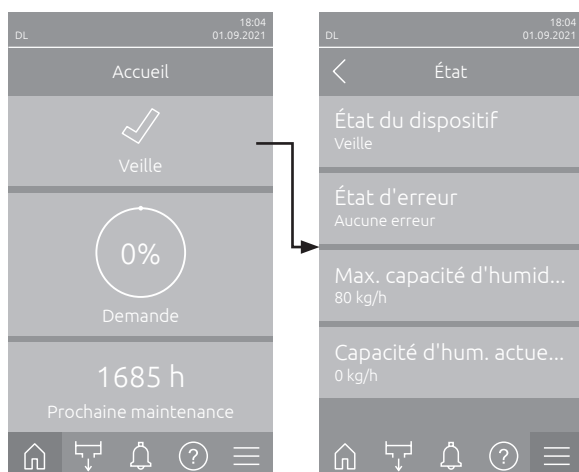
DL

18:04
01.09.2021

Accueil

Veille

0%

Demande

1685 h

Prochaine maintenance

DL

18:04
01.09.2021

État

État du dispositif
Veille

État d'erreur
Aucune erreur

Max. capacité d'humid...
80 kg/h

Capacité d'hum. actue...
0 kg/h